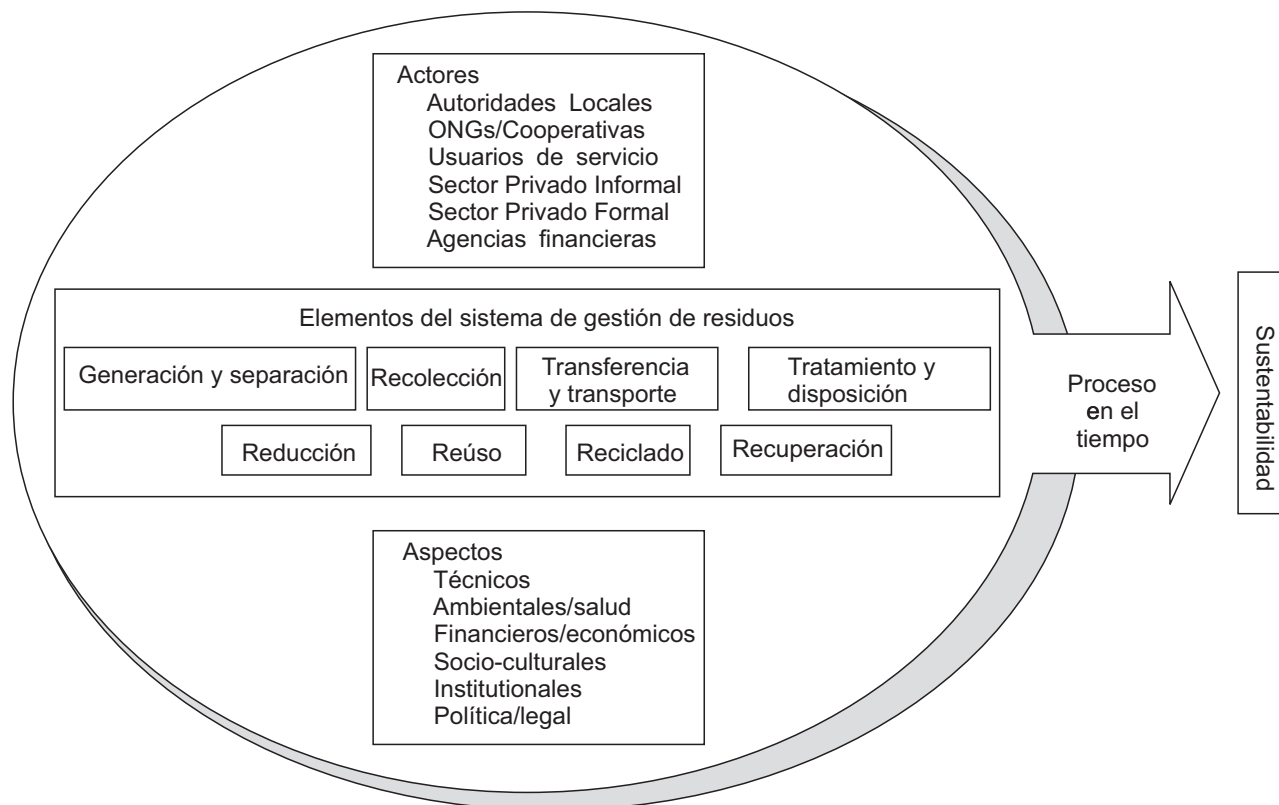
Actores
Autoridades Locales
ONGs/Cooperativas
Usuarios de servicio
Sector Privado Informal
Sector Privado Formal
Agencias financieras

Elementos del sistema de gestión de residuos

Generación y separación

Recolección

Transferencia y transporte

Tratamiento y disposición

Reducción

Reúso

Reciclado

Recuperación

Proceso en el tiempo

Sustentabilidad

Aspectos
Técnicos
Ambientales/salud
Financieros/económicos
Socio-culturales
Institutionales
Política/legal